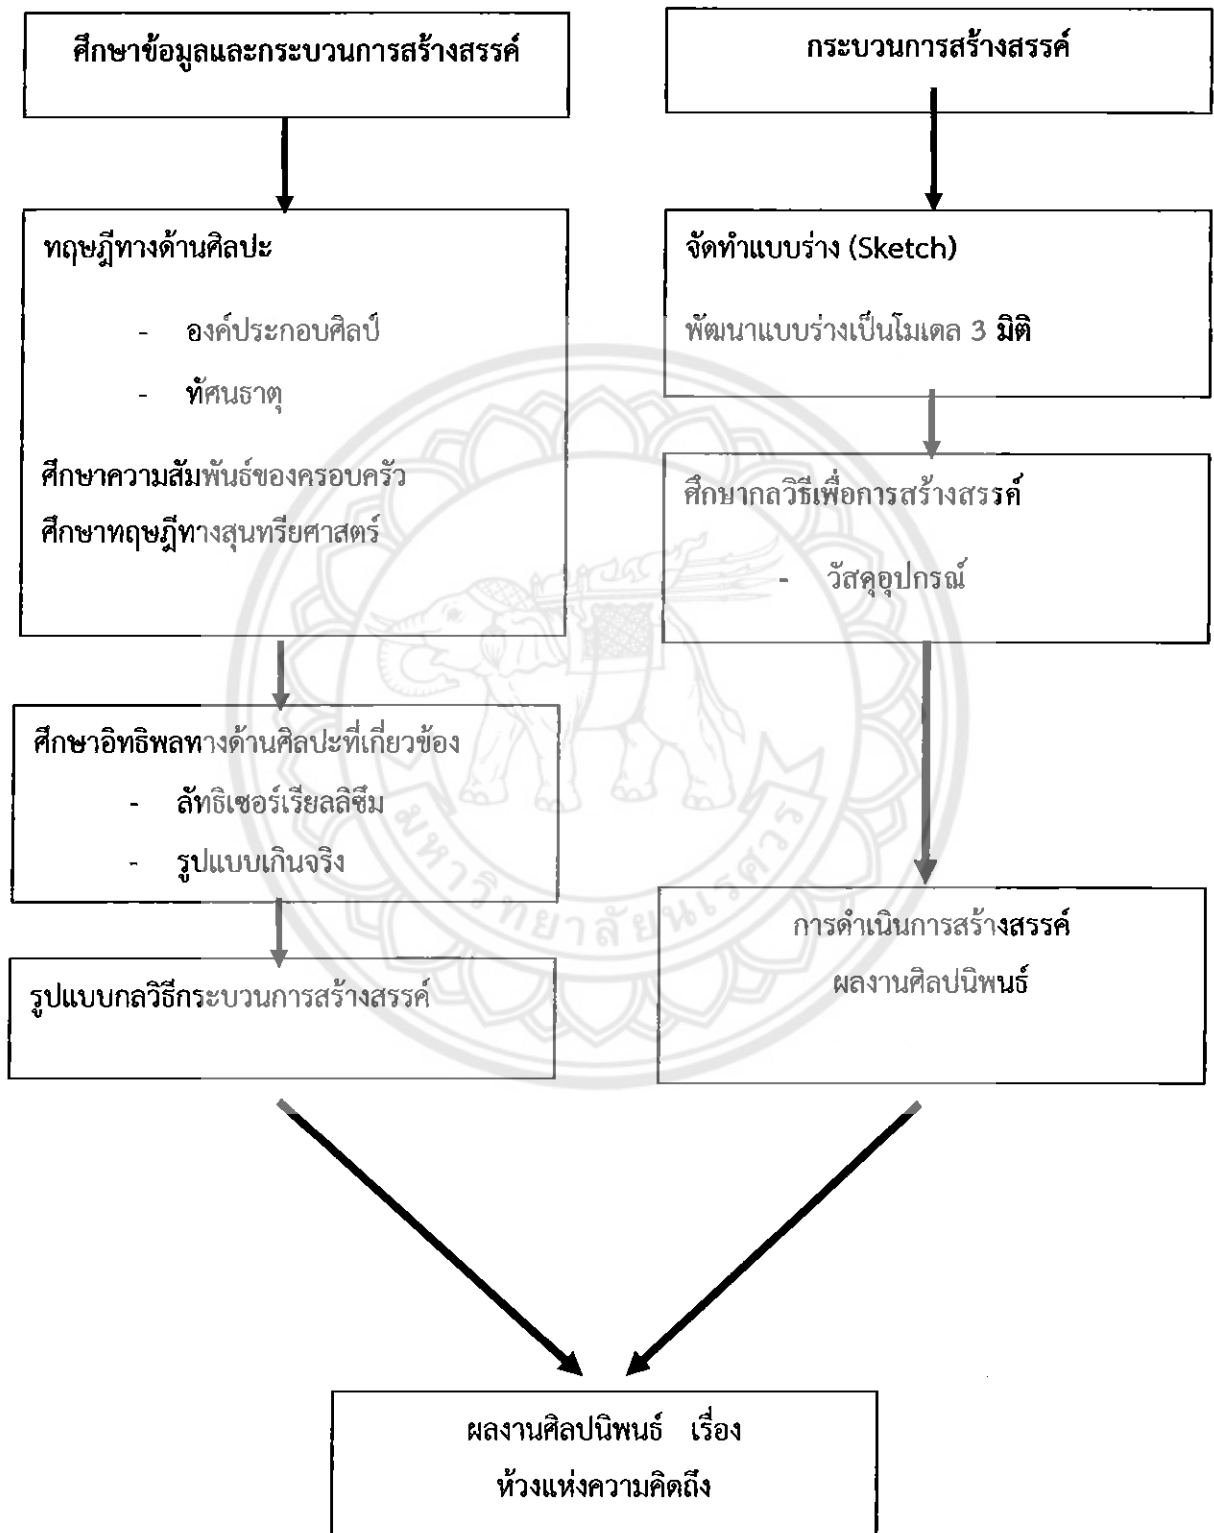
ศึกษาข้อมูลและกระบวนการสร้างสรรค์

ทฤษฎีทางด้านศิลปะ

- องค์ประกอบศิลป์
- ทัศนธาตุ

ศึกษาความสัมพันธ์ของครอบครัว

ศึกษาทฤษฎีทางสุนทรียศาสตร์

ศึกษาอิทธิพลทางด้านศิลปะที่เกี่ยวข้อง

- ลัทธิเซอร์เรียลลิซึม
- รูปแบบเกินจริง

รูปแบบกลวิธีกระบวนการสร้างสรรค์

กระบวนการสร้างสรรค์

จัดทำแบบร่าง (Sketch)

พัฒนาแบบร่างเป็นโมเดล 3 มิติ

ศึกษากลวิธีเพื่อการสร้างสรรค์

- วัสดุอุปกรณ์

การดำเนินการสร้างสรรค์ ผลงานศิลปนิพนธ์

ผลงานศิลปนิพนธ์ เรื่อง ห้วงแห่งความคิดถึง